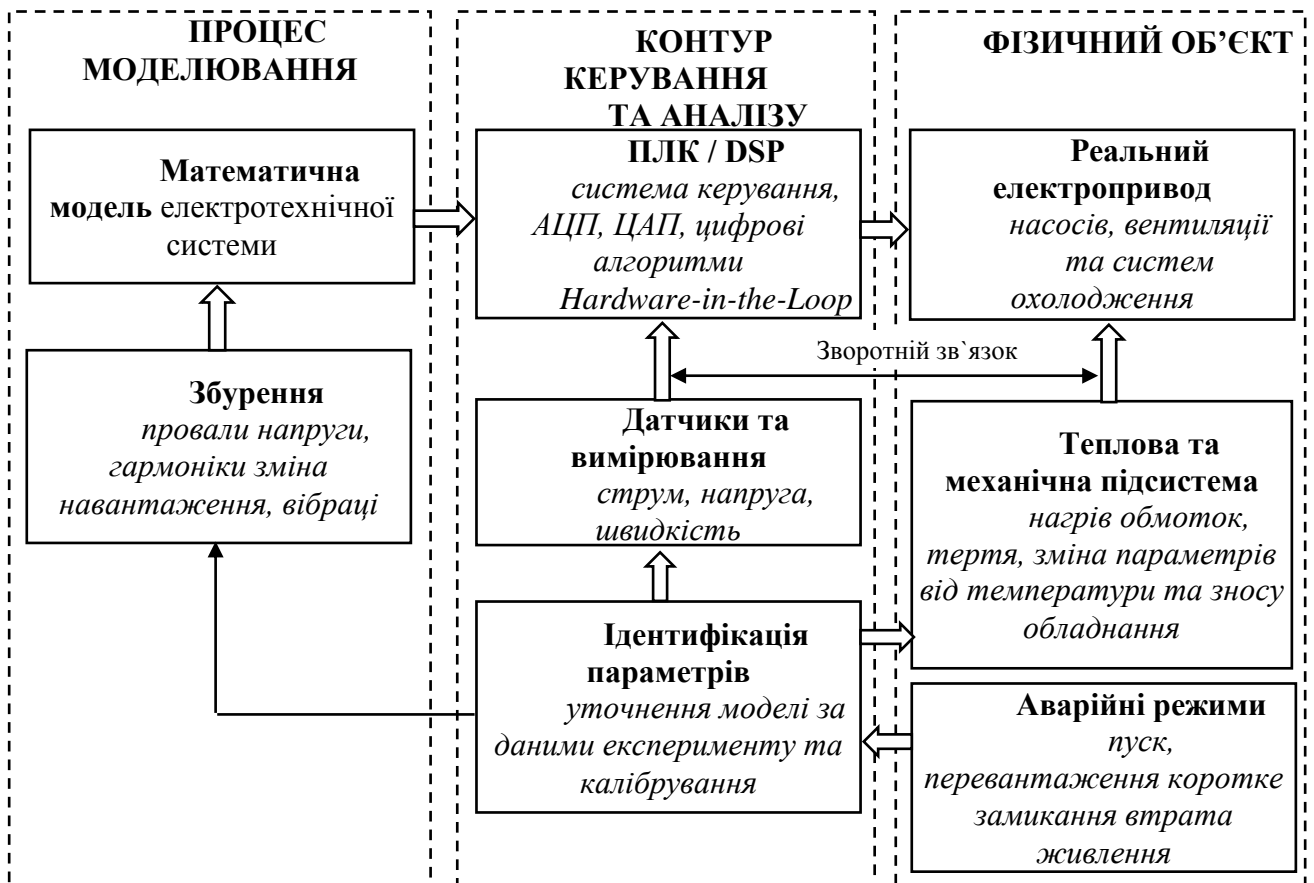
ПРОЦЕС МОДЕЛЮВАННЯ

Математична модель електротехнічної системи

Збурення
провали напруги, гармоніки зміна навантаження, вібраці

КОНТУР КЕРУВАННЯ ТА АНАЛІЗУ

ПЛК / DSP
система керування, АЦП, ЦАП, цифрові алгоритми Hardware-in-the-Loop

Зворотній зв`язок

Датчики та вимірювання
струм, напруга, швидкість

Ідентифікація параметрів
уточнення моделі за даними експерименту та калібрування

ФІЗИЧНИЙ ОБ'ЄКТ

Реальний електропривод
насосів, вентиляції та систем охолодження

Теплова та механічна підсистема
нагрів обмоток, тертя, зміна параметрів від температури та зносу обладнання

Аварійні режими
пуск, перевантаження коротке замикання втрата живлення